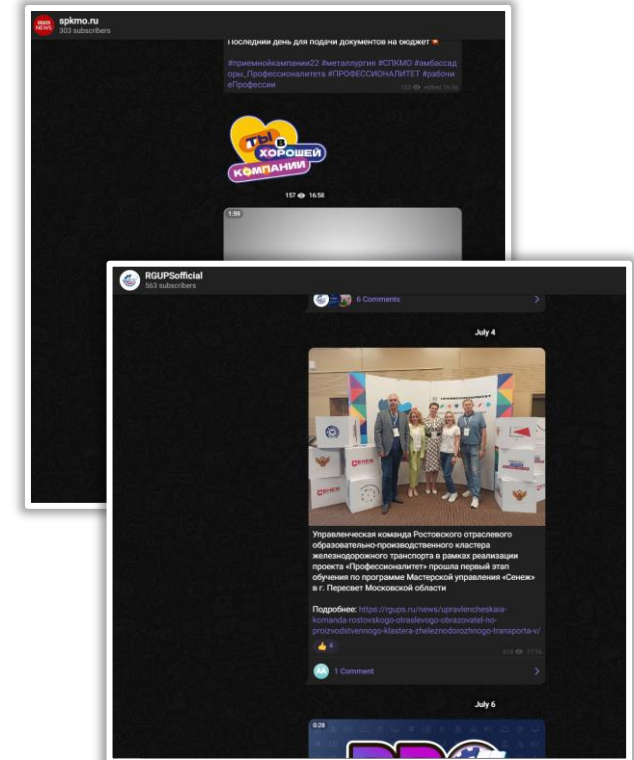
spkmo.ru
303 subscribers

Последний день для подачи документов на бюджет

#приемнойкампании22 #металлургия #СПКМО #амбассадоры_Профессионалитета #ПРОФЕССИОНАЛИТЕТ #рабочиеПрофессии

152 edited 16:56

ТЫ В ХОРОШЕЙ КОМПАНИИ

157 16:58

1:59

RGUPSofficial
563 subscribers

6 Comments

July 4

ПРОФЕССИОНАЛИТЕТ

СЕНЕЖ

Управленческая команда Ростовского отраслевого образовательно-производственного кластера железнодорожного транспорта в рамках реализации проекта «Профессионалитет» прошла первый этап обучения по программе Мастерской управления «Сенеж» в г. Пересвет Московской области

Подробнее: https://rgups.ru/news/upravlencheskaia-komanda-rostovskogo-otraslevogo-obrazovatel-no-proizvodstvennogo-klastera-zheleznodorozhnogo-transporta-v/

4

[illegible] 17:56

AA 1 Comment

July 6

0:28